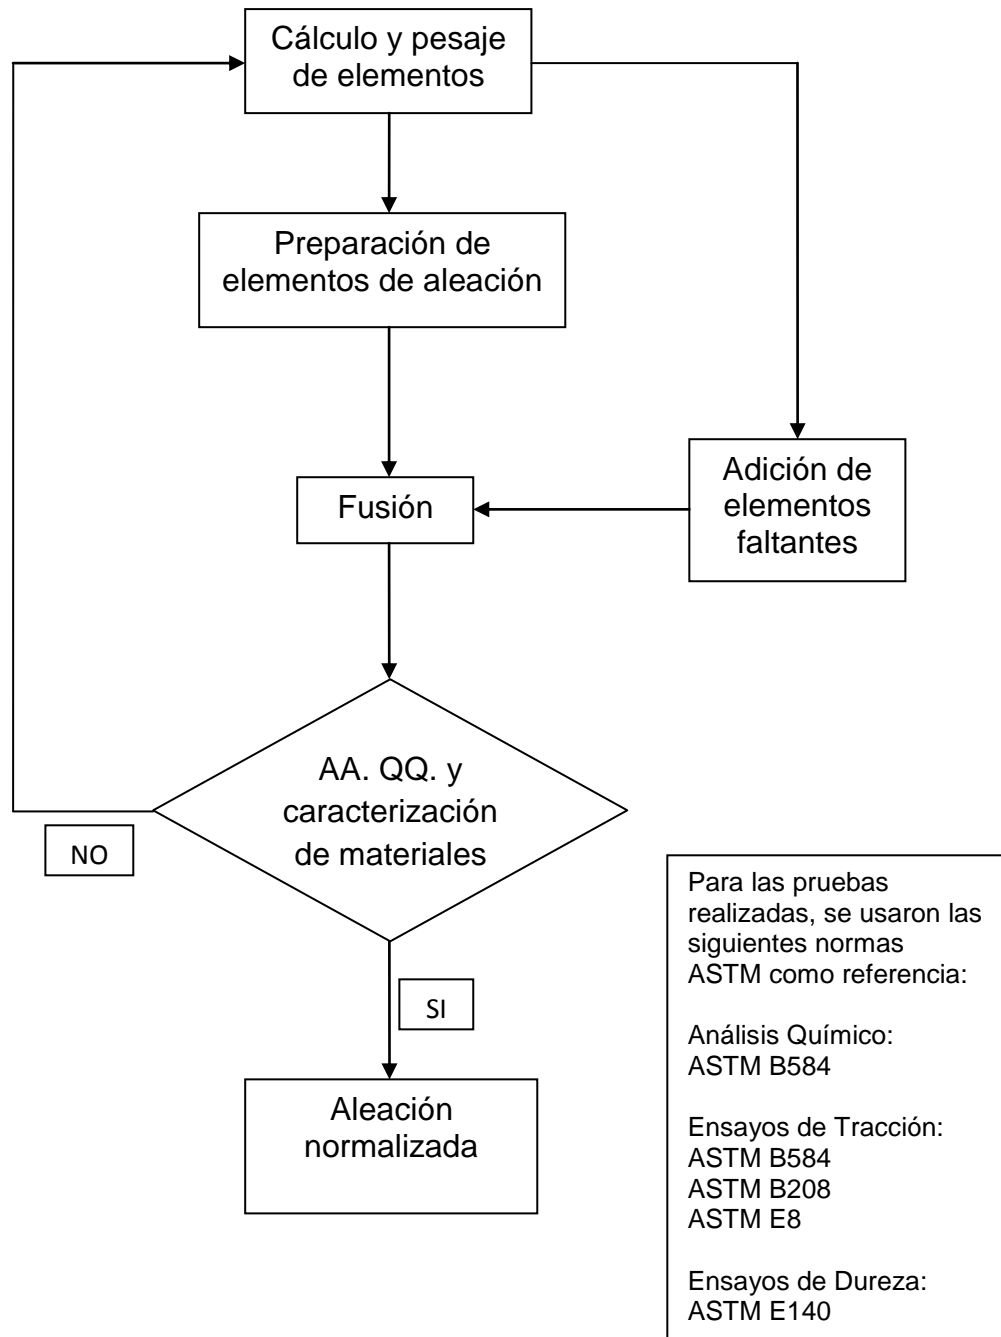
Cálculo y pesaje de elementos

Preparación de elementos de aleación

Fusión

Adición de elementos faltantes

AA. QQ. y caracterización de materiales

NO

SI

Aleación normalizada

Para las pruebas realizadas, se usaron las siguientes normas ASTM como referencia:

Análisis Químico:
ASTM B584

Ensayos de Tracción:
ASTM B584
ASTM B208
ASTM E8

Ensayos de Dureza:
ASTM E140